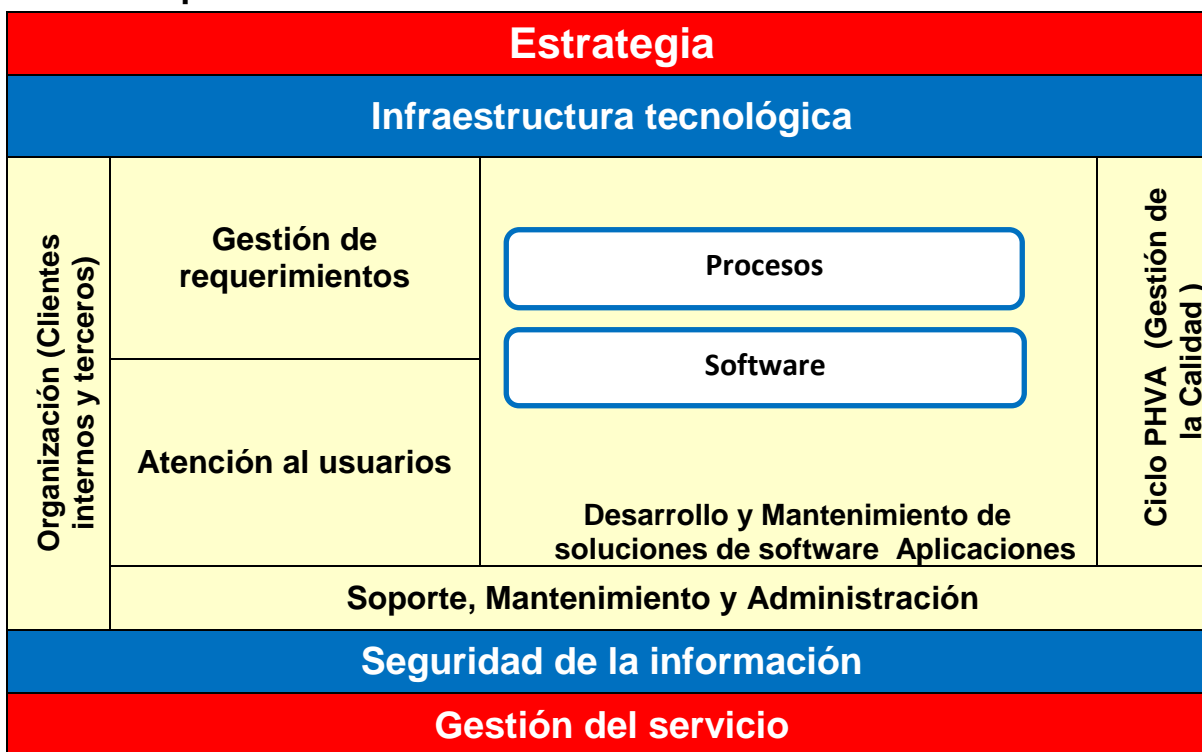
Estrategia

Infraestructura tecnológica

Organización (Clientes internos y terceros)

Gestión de requerimientos

Atención al usuarios

Procesos

Software

Desarrollo y Mantenimiento de soluciones de software Aplicaciones

Ciclo PHVA (Gestión de la Calidad )

Soporte, Mantenimiento y Administración

Seguridad de la información

Gestión del servicio